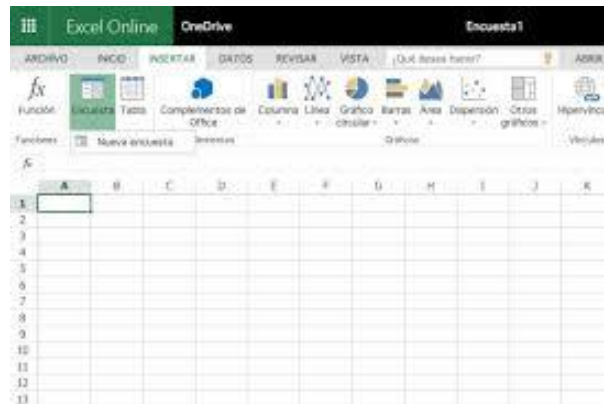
Excel Online OneDrive Encuesta1

ARCHIVO INICIO INSERTAR DATOS REVISAR VISTA ¿Qué desea hacer? ABRIR

Función Encuesta Tabla Complementos de Office Columna Línea Gráfico circular Barras Área Dispersión Otros gráficos Hipervínculo

Funciones Nueva encuesta Gráficos Vínculos

A B C D E F G H I J K

1
2
3
4
5
6
7
8
9
10
11
12
13